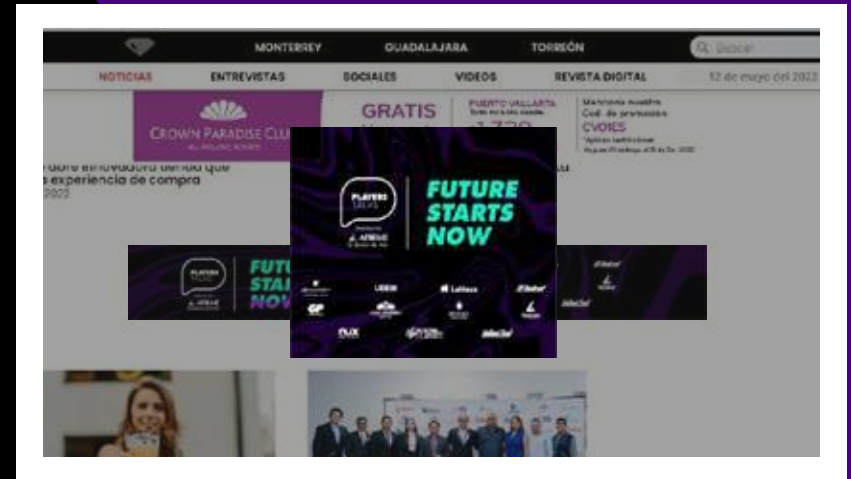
MONTERREY GUADALAJARA TORREÓN Buscar

NOTICIAS ENTREVISTAS SOCIALES VIDEOS REVISTA DIGITAL 12 de mayo del 2022

CROWN PARADISE CLUB

GRATIS

PUERTO VALLARTA

Menciona nuestro Cod. de promoción CVOIES

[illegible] innovadora tienda que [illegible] experiencia de compra

2022

PLAYERS TALKS

FUTURE STARTS NOW

FUTURE STARTS NOW